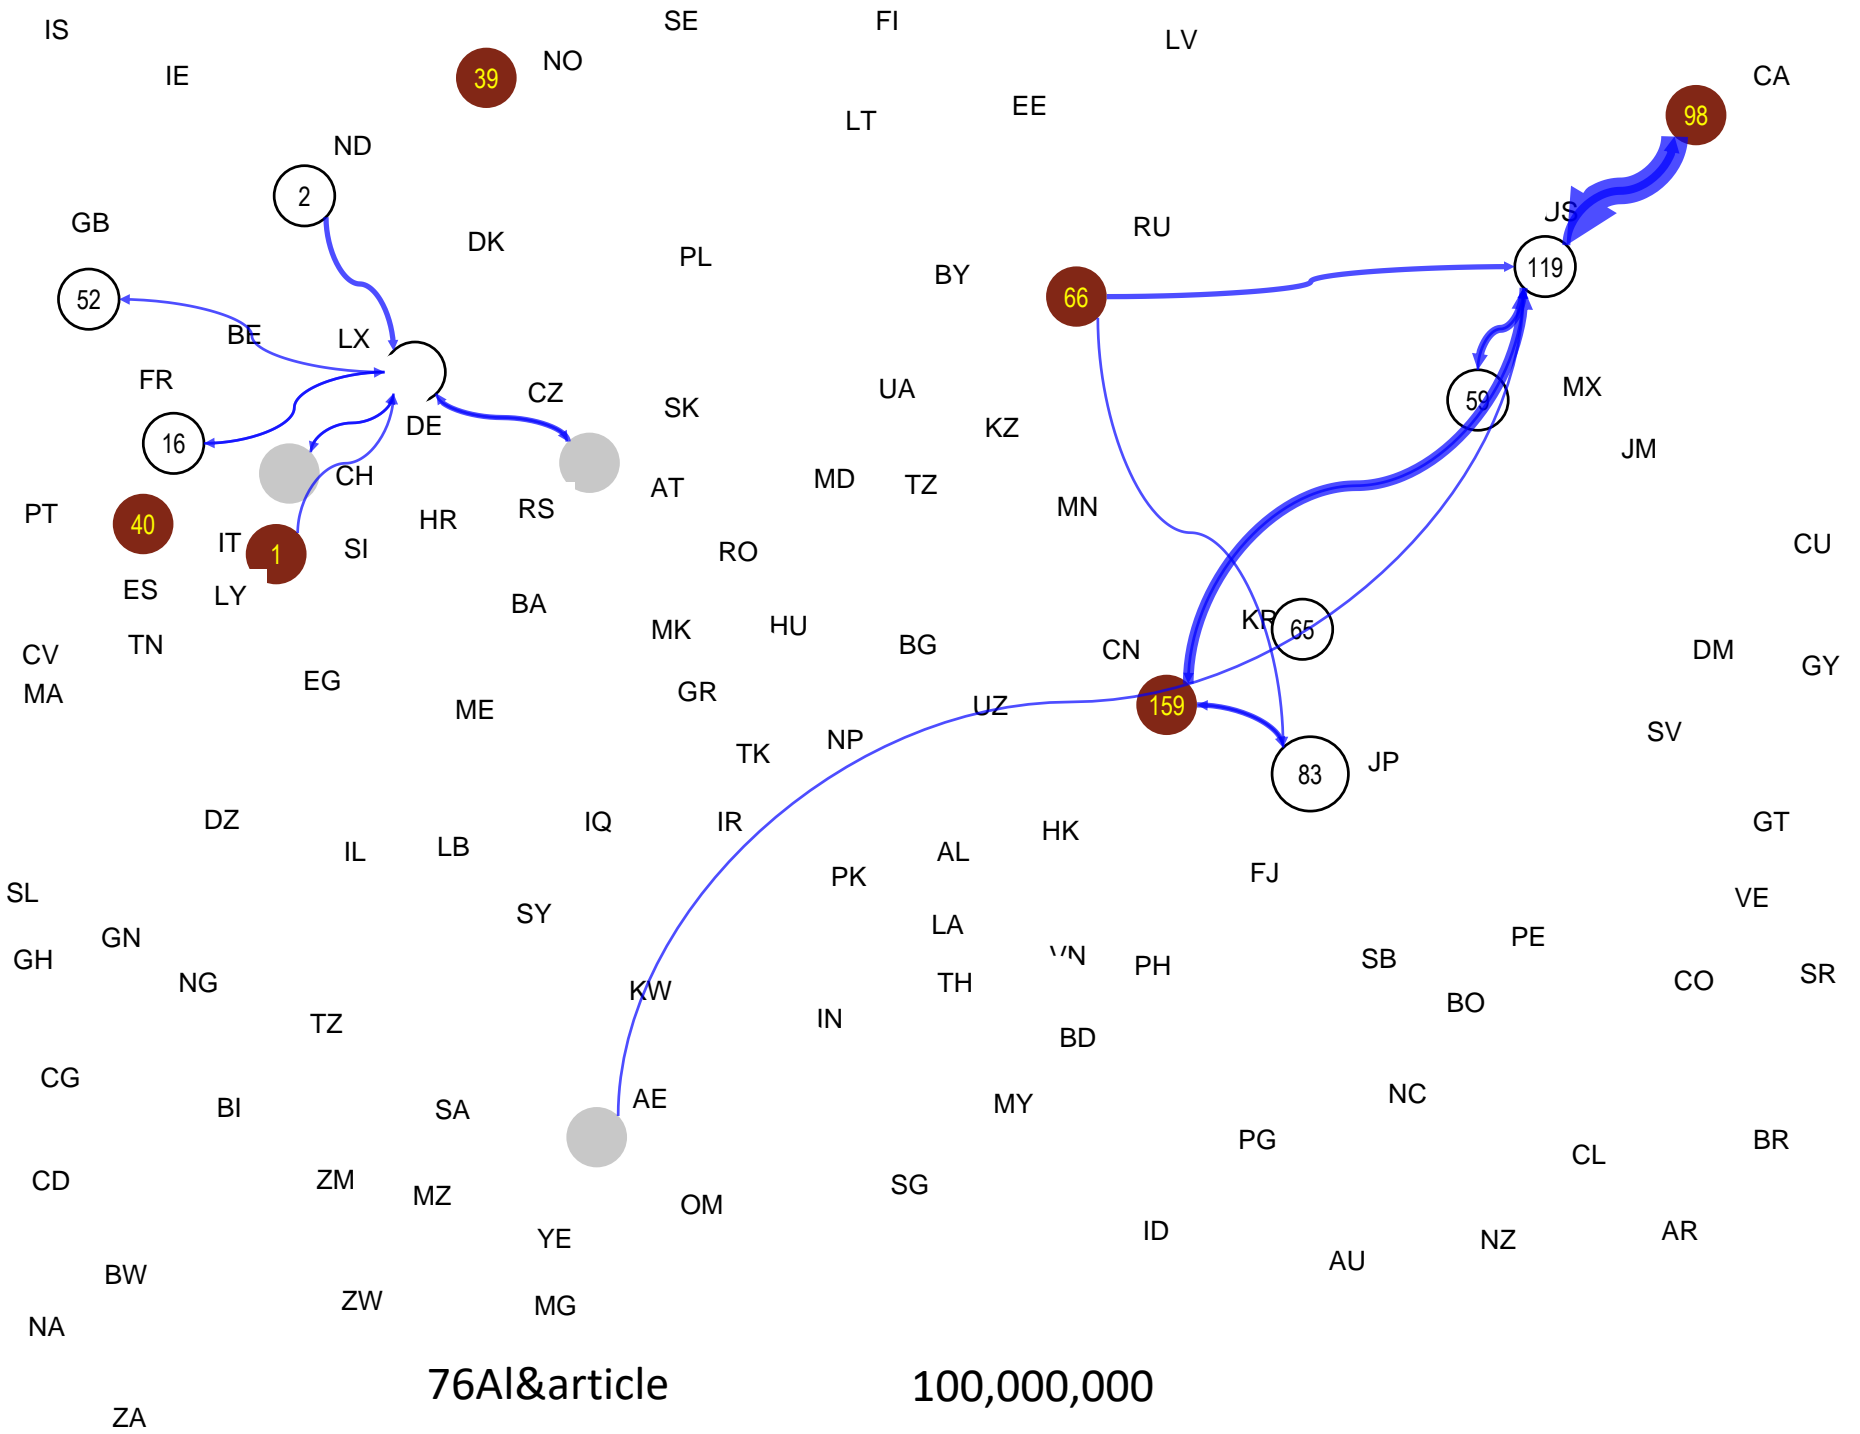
IS
IE
39
NO
SE
FI
LV
CA
98
LT
EE
ND
2
GB
DK
PL
RU
JS
119
BY
66
52
BE
LX
FR
CZ
SK
UA
16
DE
MX
59
KZ
CH
JM
PT
40
AT
MD
TZ
MN
RS
HR
IT
1
SI
RO
CU
ES
LY
BA
MK
HU
KR
65
BG
CN
DM
GY
CV
TN
MA
EG
ME
GR
UZ
159
TK
NP
JP
83
SV
DZ
IQ
IR
HK
GT
IL
LB
PK
AL
FJ
SL
SY
LA
VE
GN
VN
PE
GH
PH
SB
NG
TH
CO
SR
TZ
KW
IN
BO
BD
CG
AE
NC
BI
SA
MY
PG
BR
CL
CD
ZM
MZ
OM
SG
YE
ID
AR
AU
NZ
BW
ZW
MG
NA
76Al&article
100,000,000
ZA